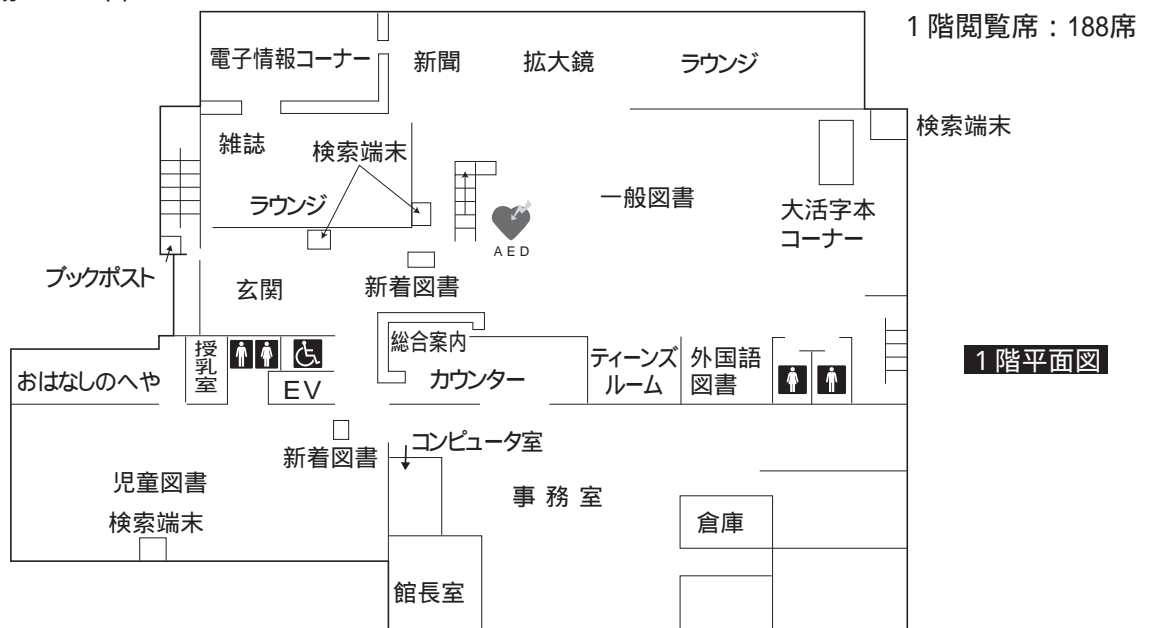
1階閲覧席：188席

電子情報コーナー
新聞
拡大鏡
ラウンジ
検索端末
雑誌
検索端末
ラウンジ
一般図書
大活字本コーナー
AED
ブックポスト
玄関
新着図書
総合案内
授乳室
EV
カウンター
ティーンズルーム
外国語図書
おはなしのへや
1階平面図
新着図書
コンピュータ室
児童図書
事務室
倉庫
検索端末
館長室